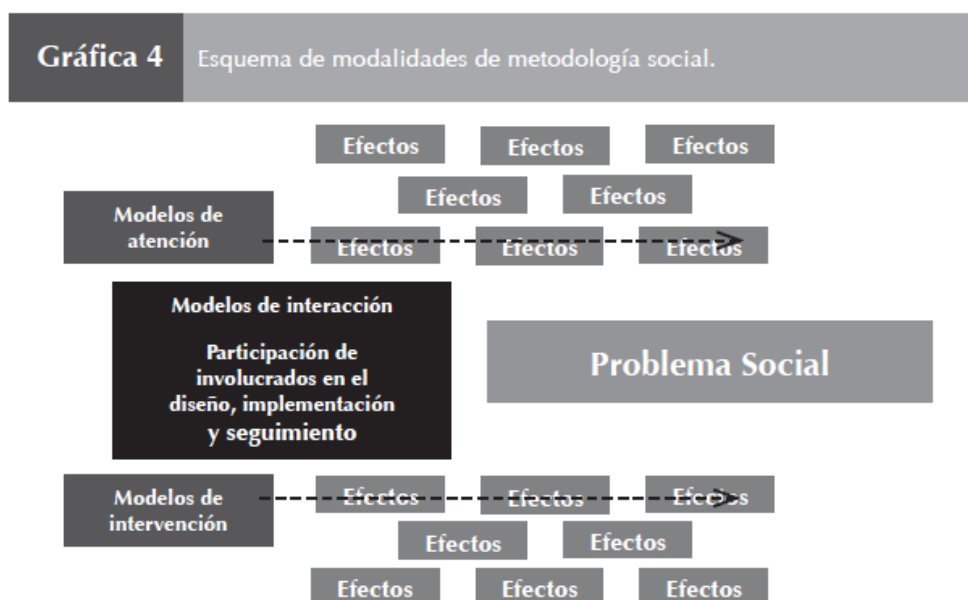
Gráfica 4 Esquema de modalidades de metodología social.

Efectos Efectos Efectos

Efectos Efectos

Modelos de atención

Efectos Efectos Efectos

Modelos de interacción

Participación de involucrados en el diseño, implementación y seguimiento

Problema Social

Modelos de intervención

Efectos Efectos Efectos

Efectos Efectos

Efectos Efectos Efectos